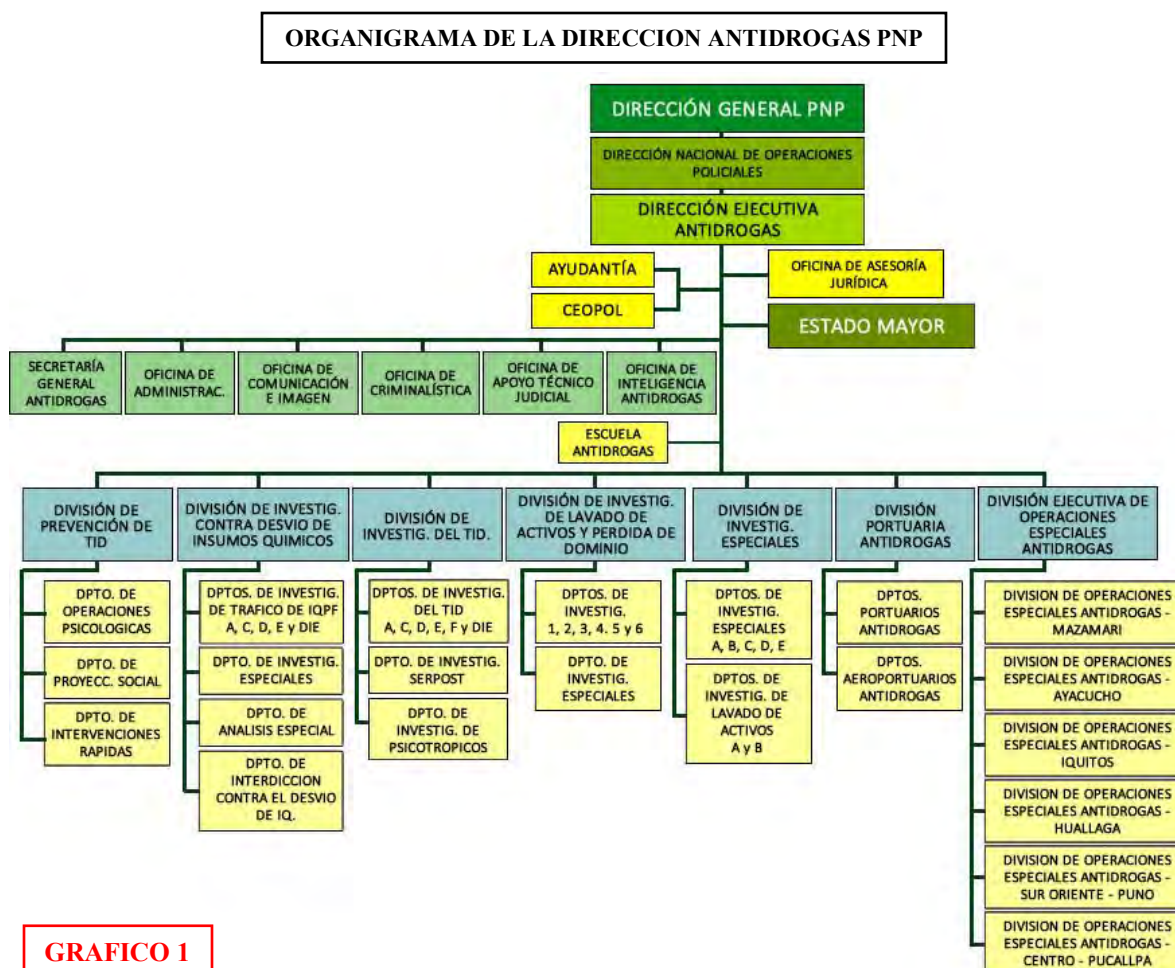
ORGANIGRAMA DE LA DIRECCION ANTIDROGAS PNP

DIRECCIÓN GENERAL PNP

DIRECCIÓN NACIONAL DE OPERACIONES POLICIALES

DIRECCIÓN EJECUTIVA ANTIDROGAS

AYUDANTÍA

CEOPOL

OFICINA DE ASESORÍA JURÍDICA

ESTADO MAYOR

SECRETARÍA GENERAL ANTIDROGAS

OFICINA DE ADMINISTRAC.

OFICINA DE COMUNICACIÓN E IMAGEN

OFICINA DE CRIMINALÍSTICA

OFICINA DE APOYO TÉCNICO JUDICIAL

OFICINA DE INTELIGENCIA ANTIDROGAS

ESCUELA ANTIDROGAS

DIVISIÓN DE PREVENCIÓN DE TID

DPTO. DE OPERACIONES PSICOLOGICAS

DPTO. DE PROYECC. SOCIAL

DPTO. DE INTERVENCIONES RAPIDAS

DIVISIÓN DE INVESTIG. CONTRA DESVIO DE INSUMOS QUIMICOS

DPTOS. DE INVESTIG. DE TRAFICO DE IQPF A, C, D, E y DIE

DPTO. DE INVESTIG. ESPECIALES

DPTO. DE ANALISIS ESPECIAL

DPTO. DE INTERDICCION CONTRA EL DESVIO DE IQ.

DIVISIÓN DE INVESTIG. DEL TID.

DPTOS. DE INVESTIG. DEL TID A, C, D, E, F y DIE

DPTO. DE INVESTIG. SERPOST

DPTO. DE INVESTIG. DE PSICOTROPICOS

DIVISIÓN DE INVESTIG. DE LAVADO DE ACTIVOS Y PERDIDA DE DOMINIO

DPTOS. DE INVESTIG. 1, 2, 3, 4. 5 y 6

DPTO. DE INVESTIG. ESPECIALES

DIVISIÓN DE INVESTIG. ESPECIALES

DPTOS. DE INVESTIG. ESPECIALES A, B, C, D, E

DPTOS. DE INVESTIG. DE LAVADO DE ACTIVOS A y B

DIVISIÓN PORTUARIA ANTIDROGAS

DPTOS. PORTUARIOS ANTIDROGAS

DPTOS. AEROPORTUARIOS ANTIDROGAS

DIVISIÓN EJECUTIVA DE OPERACIONES ESPECIALES ANTIDROGAS

DIVISION DE OPERACIONES ESPECIALES ANTIDROGAS - MAZAMARI

DIVISION DE OPERACIONES ESPECIALES ANTIDROGAS - AYACUCHO

DIVISION DE OPERACIONES ESPECIALES ANTIDROGAS - IQUITOS

DIVISION DE OPERACIONES ESPECIALES ANTIDROGAS - HUALLAGA

DIVISION DE OPERACIONES ESPECIALES ANTIDROGAS - SUR ORIENTE - PUNO

DIVISION DE OPERACIONES ESPECIALES ANTIDROGAS - CENTRO - PUCALLPA

GRAFICO 1